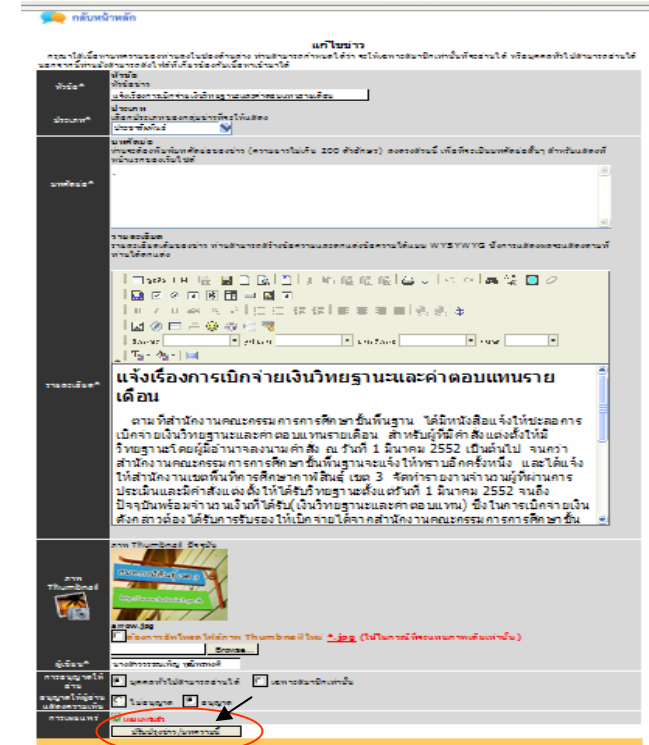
กลับหน้าหลัก

แก้ไขข่าว

กรุณาใส่เนื้อหาบทความของท่านลงในช่องข้างล่าง ท่านสามารถกำหนดได้ว่า จะให้เฉพาะสมาชิกเท่านั้นที่จะอ่านได้ หรือบุคคลทั่วไปสามารถอ่านได้ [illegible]

หัวข้อ*
หัวข้อ
หัวข้อข่าว
แจ้งเรื่องการเบิกจ่ายเงินวิทยฐานะและค่าตอบแทนรายเดือน

ประเภท*
ประเภท
เลือกประเภทของบทความที่จะให้แสดง
ประชาสัมพันธ์

บทคัดย่อ*
บทคัดย่อ
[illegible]

รายละเอียด*
รายละเอียด
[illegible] WYSIWYG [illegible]

แจ้งเรื่องการเบิกจ่ายเงินวิทยฐานะและค่าตอบแทนรายเดือน

ตามที่สำนักงานคณะกรรมการการศึกษาขั้นพื้นฐาน ได้มีหนังสือแจ้งให้ชะลอการเบิกจ่ายเงินวิทยฐานะและค่าตอบแทนรายเดือน สำหรับผู้ที่มีคำสั่งแต่งตั้งให้มีวิทยฐานะโดยผู้อำนาจลงนามคำสั่ง ณ วันที่ 1 มีนาคม 2552 เป็นต้นไป จนกว่าสำนักงานคณะกรรมการการศึกษาขั้นพื้นฐานจะแจ้งให้ทราบอีกครั้งหนึ่ง และได้แจ้งให้สำนักงานเขตพื้นที่การศึกษากาฬสินธุ์ เขต 3 จัดทำรายงานจำนวนผู้ที่ผ่านการประเมินและมีคำสั่งแต่งตั้งให้ได้รับวิทยฐานะตั้งแต่วันที่ 1 มีนาคม 2552 จนถึงปัจจุบันพร้อมจำนวนเงินที่ได้รับ(เงินวิทยฐานะและค่าตอบแทน) ซึ่งในการเบิกจ่ายเงินดังกล่าวต้องได้รับการรับรองให้เบิกจ่ายได้จากสำนักงานคณะกรรมการการศึกษาขั้น

ภาพ Thumbnail
ภาพ Thumbnail ปัจจุบัน
arrow.jpg
ต้องการอัพโหลดไฟล์ภาพ Thumbnail ใหม่ *.jpg (ไม่ใช้ภาพที่พิจารณาภาพเดิมเท่านั้น)
Browse...

ผู้เขียน*
นางศิรวรรณ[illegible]

การอนุญาตให้อ่าน
บุคคลทั่วไปสามารถอ่านได้ เฉพาะสมาชิกเท่านั้น

อนุญาตให้ผู้อ่านแสดงความเห็น
ไม่อนุญาต อนุญาต

การเผยแพร่
เผยแพร่แล้ว
ปรับปรุงข่าว/บทความนี้